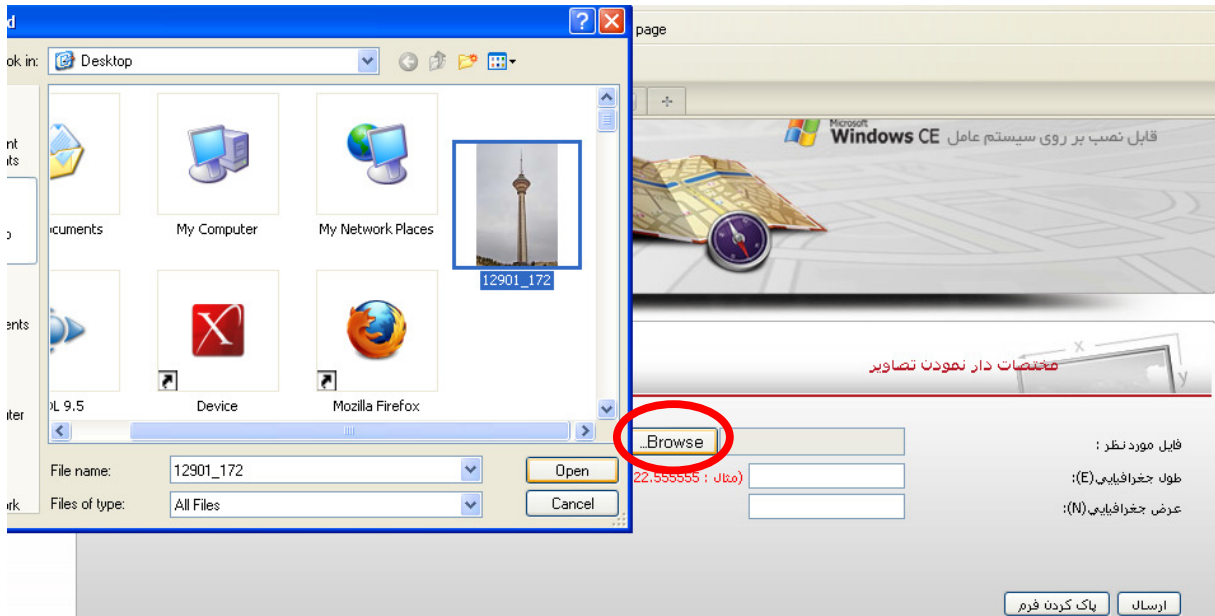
d

ok in: Desktop

nt
ts

o

ents

ter

rk

ocuments
My Computer
My Network Places
12901_172
OL 9.5
Device
Mozilla Firefox

File name: 12901_172
Files of type: All Files
Open
Cancel

page

Microsoft Windows CE قابل نصب بر روی سیستم عامل

مختصات دار نمودن تصاویر

x
y

Browse...
فایل مورد نظر :
(مثال : 22.555555
طول جغرافیایی(E):
عرض جغرافیایی(N):

ارسال
پاک کردن فرم